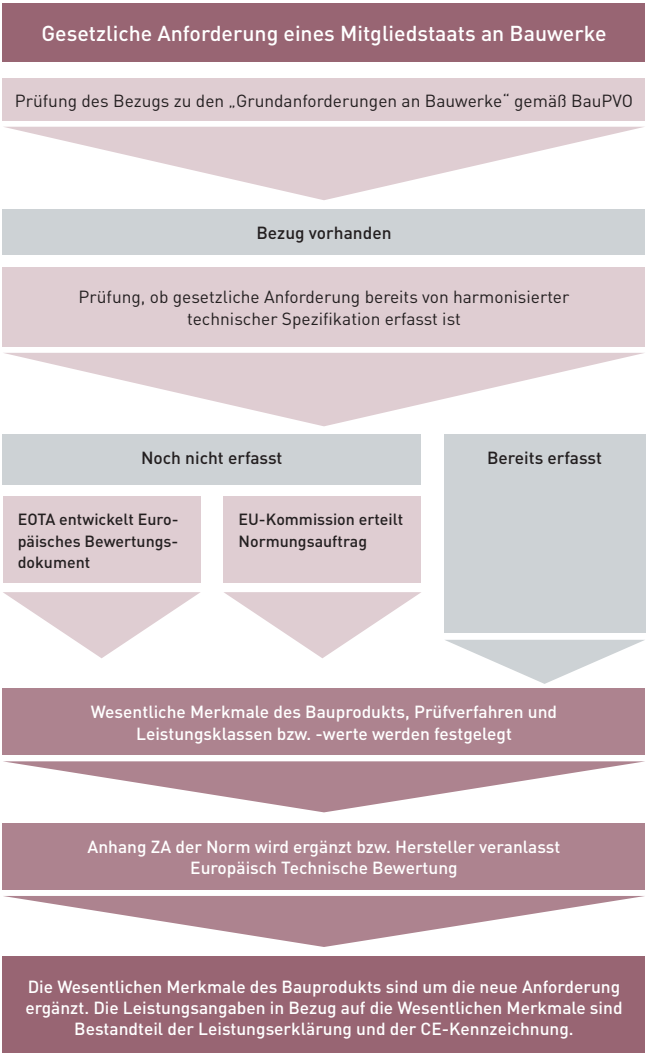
Gesetzliche Anforderung eines Mitgliedstaats an Bauwerke

Prüfung des Bezugs zu den „Grundanforderungen an Bauwerke" gemäß BauPVO

Bezug vorhanden

Prüfung, ob gesetzliche Anforderung bereits von harmonisierter technischer Spezifikation erfasst ist

Noch nicht erfasst

Bereits erfasst

EOTA entwickelt Europäisches Bewertungsdokument

EU-Kommission erteilt Normungsauftrag

Wesentliche Merkmale des Bauprodukts, Prüfverfahren und Leistungsklassen bzw. -werte werden festgelegt

Anhang ZA der Norm wird ergänzt bzw. Hersteller veranlasst Europäisch Technische Bewertung

Die Wesentlichen Merkmale des Bauprodukts sind um die neue Anforderung ergänzt. Die Leistungsangaben in Bezug auf die Wesentlichen Merkmale sind Bestandteil der Leistungserklärung und der CE-Kennzeichnung.